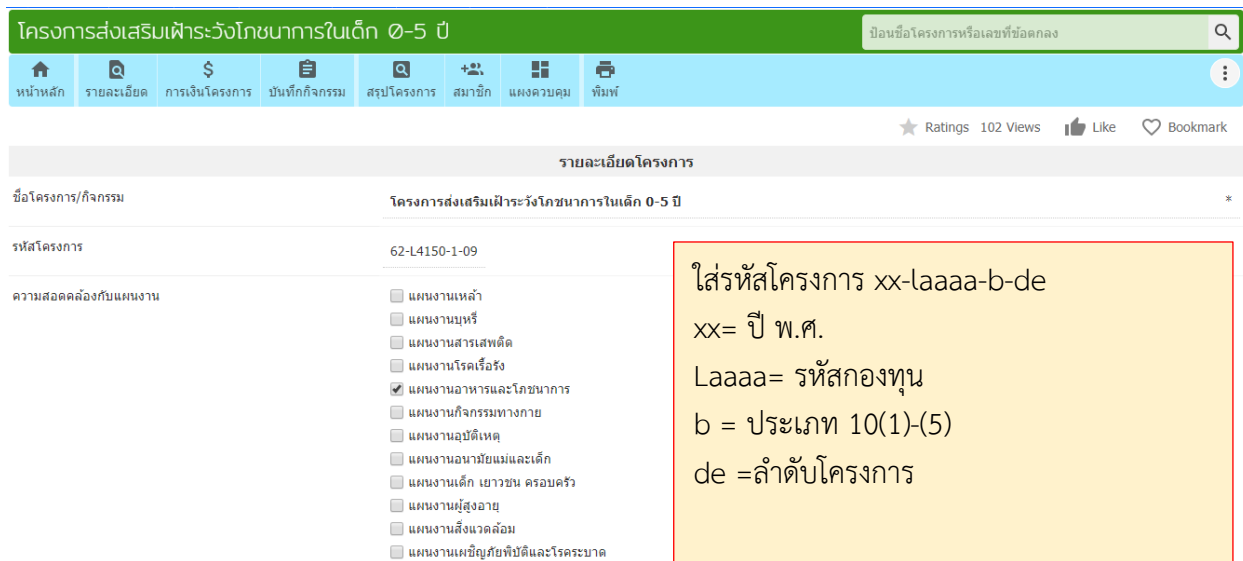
โครงการส่งเสริมเฝ้าระวังโภชนาการในเด็ก 0-5 ปี

ป้อนชื่อโครงการหรือเลขที่ข้อตกลง

หน้าหลัก | รายละเอียด | การเงินโครงการ | บันทึกกิจกรรม | สรุปโครงการ | สมาชิก | แผงควบคุม | พิมพ์

Ratings 102 Views Like Bookmark

รายละเอียดโครงการ

ชื่อโครงการ/กิจกรรม

โครงการส่งเสริมเฝ้าระวังโภชนาการในเด็ก 0-5 ปี

*

รหัสโครงการ

62-L4150-1-09

ความสอดคล้องกับแผนงาน

แผนงานเหล้า
แผนงานบุหรี่
แผนงานสารเสพติด
แผนงานโรคเรื้อรัง
แผนงานอาหารและโภชนาการ
แผนงานกิจกรรมทางกาย
แผนงานอุบัติเหตุ
แผนงานอนามัยแม่และเด็ก
แผนงานเด็ก เยาวชน ครอบครัว
แผนงานผู้สูงอายุ
แผนงานสิ่งแวดล้อม
แผนงานเผชิญภัยพิบัติและโรคระบาด

ใส่รหัสโครงการ xx-laaaa-b-de
xx= ปี พ.ศ.
Laaaa= รหัสกองทุน
b = ประเภท 10(1)-(5)
de =ลำดับโครงการ